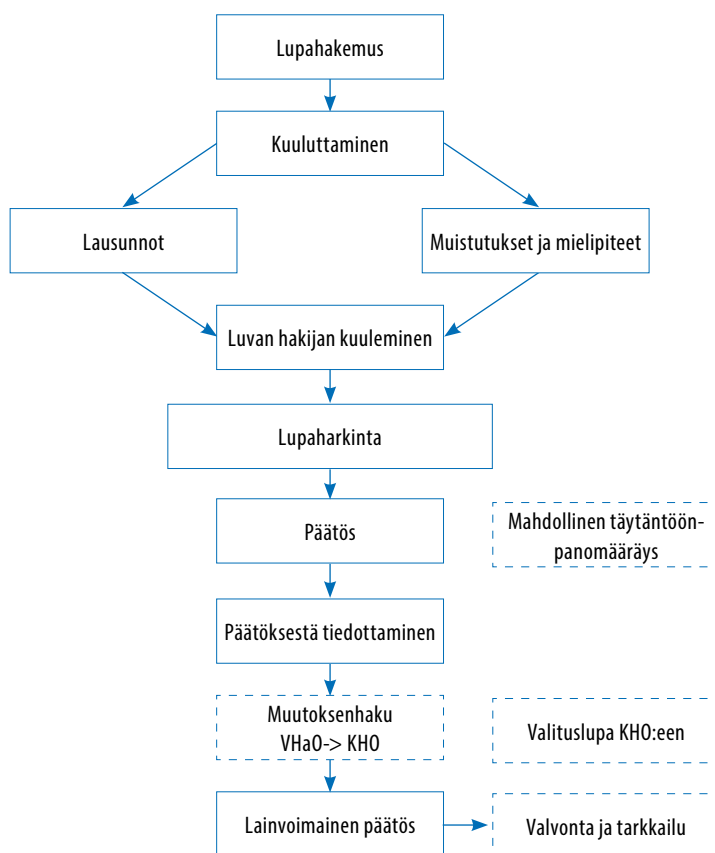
Lupahakemus

Kuuluttaminen

Lausunnot

Muistutukset ja mielipiteet

Luvan hakijan kuuleminen

Lupaharkinta

Päätös

Mahdollinen täytäntöönpanomääräys

Päätöksestä tiedottaminen

Muutoksenhaku VHaO-> KHO

Valituslupa KHO:een

Lainvoimainen päätös

Valvonta ja tarkkailu